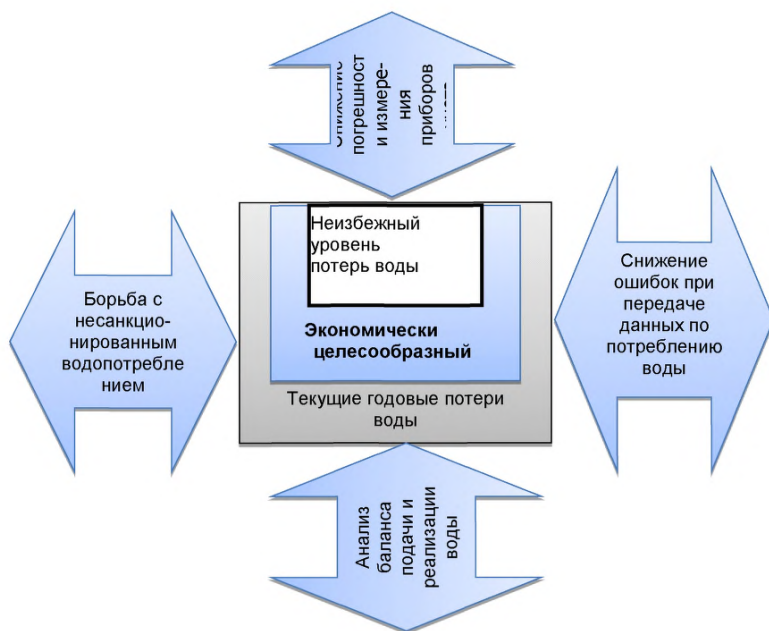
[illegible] погрешност и измере-ния приборов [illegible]

Неизбежный уровень потерь воды

Экономически целесообразный

Текущие годовые потери воды

Борьба с несанкцио-нированным водопотребле нием

Снижение ошибок при передаче данных по потреблению воды

Анализ баланса подачи и реализации воды